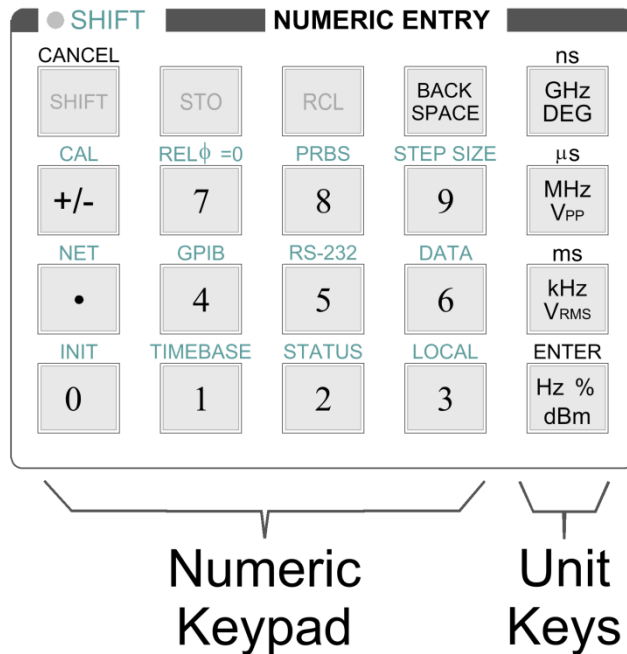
SHIFT NUMERIC ENTRY

CANCEL
SHIFT

STO

RCL

BACK SPACE

ns
GHz DEG

CAL
+/-

REL$\phi$ =0
7

PRBS
8

STEP SIZE
9

$\mu$s
MHz $V_{PP}$

NET
•

GPIB
4

RS-232
5

DATA
6

ms
kHz $V_{RMS}$

INIT
0

TIMEBASE
1

STATUS
2

LOCAL
3

ENTER
Hz % dBm

Numeric Keypad

Unit Keys